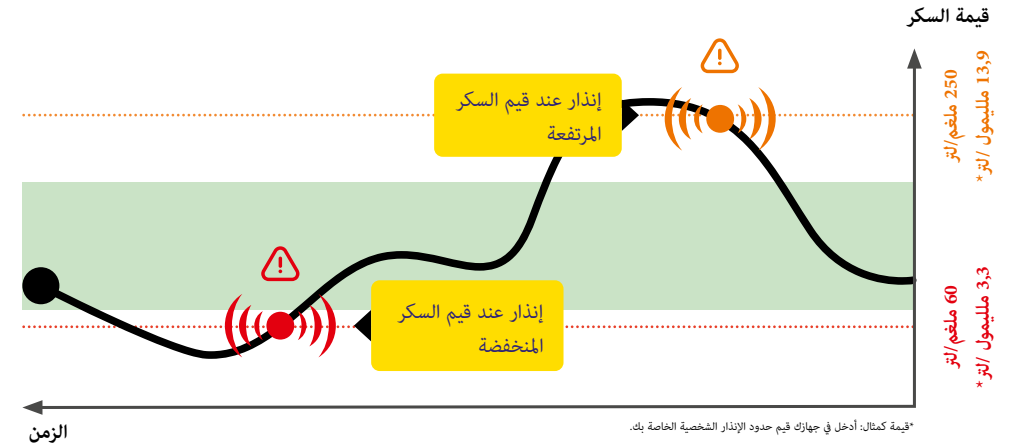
قيمة السكر

إنذار عند قيم السكر المرتفعة

250 ملغم/لتر
13,9 ملليمول /لتر *

إنذار عند قيم السكر المنخفضة

60 ملغم/لتر
3,3 ملليمول /لتر *

الزمن

*قيمة كمثال: أدخل في جهازك قيم حدود الإنذار الشخصية الخاصة بك.